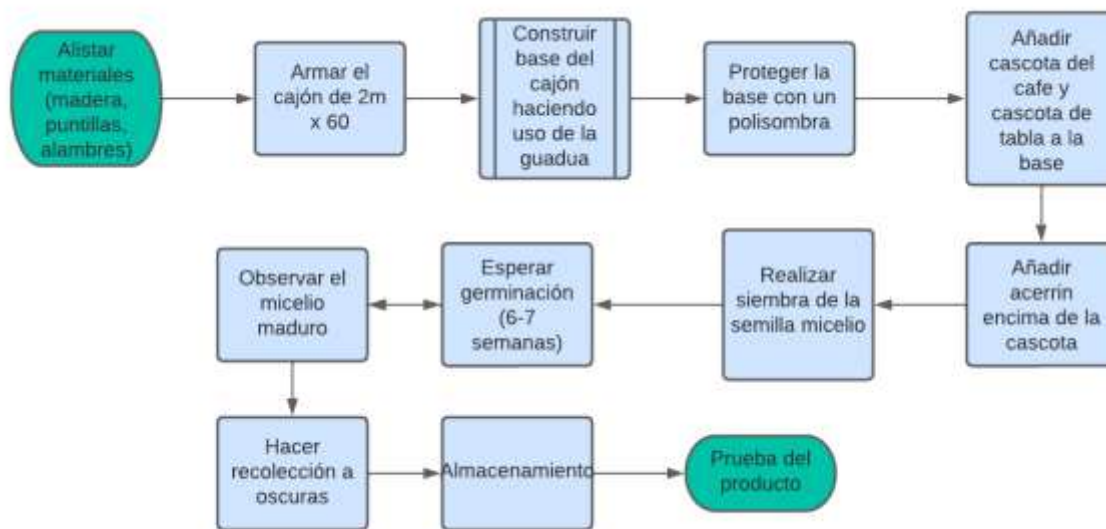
Alistar materiales (madera, puntillas, alambres)

Armar el cajón de 2m x 60

Construir base del cajón haciendo uso de la guadua

Proteger la base con un polisombra

Añadir cascota del cafe y cascota de tabla a la base

Añadir acerrin encima de la cascota

Realizar siembra de la semilla micelio

Esperar germinación (6-7 semanas)

Observar el micelio maduro

Hacer recolección a oscuras

Almacenamiento

Prueba del producto